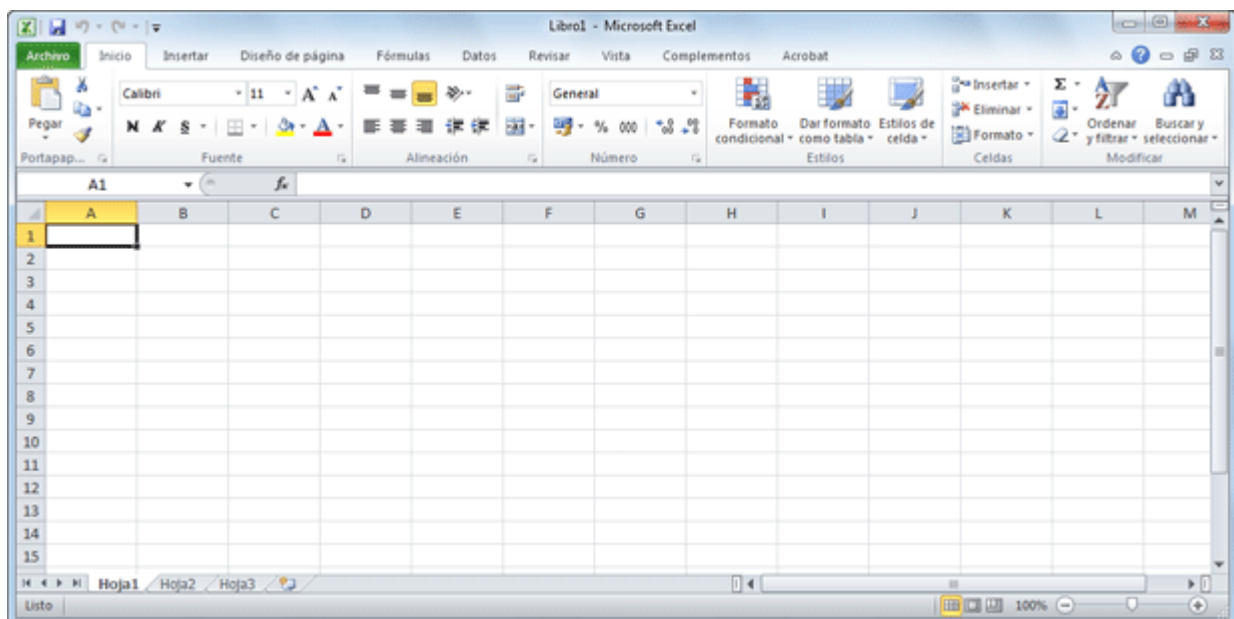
Libro1 - Microsoft Excel

Archivo Inicio Insertar Diseño de página Fórmulas Datos Revisar Vista Complementos Acrobat

Pegar
Portapap...
Calibri 11
N K S
Fuente
Alineación
General
% 000
Número
Formato condicional
Dar formato como tabla
Estilos de celda
Estilos
Insertar
Eliminar
Formato
Celdas
Ordenar y filtrar
Buscar y seleccionar
Modificar

A1 $f_x$

| | A | B | C | D | E | F | G | H | I | J | K | L | M |
|---|---|---|---|---|---|---|---|---|---|---|---|---|---|
| 1 | | | | | | | | | | | | | |
| 2 | | | | | | | | | | | | | |
| 3 | | | | | | | | | | | | | |
| 4 | | | | | | | | | | | | | |
| 5 | | | | | | | | | | | | | |
| 6 | | | | | | | | | | | | | |
| 7 | | | | | | | | | | | | | |
| 8 | | | | | | | | | | | | | |
| 9 | | | | | | | | | | | | | |
| 10 | | | | | | | | | | | | | |
| 11 | | | | | | | | | | | | | |
| 12 | | | | | | | | | | | | | |
| 13 | | | | | | | | | | | | | |
| 14 | | | | | | | | | | | | | |
| 15 | | | | | | | | | | | | | |

Hoja1 Hoja2 Hoja3

Listo 100%